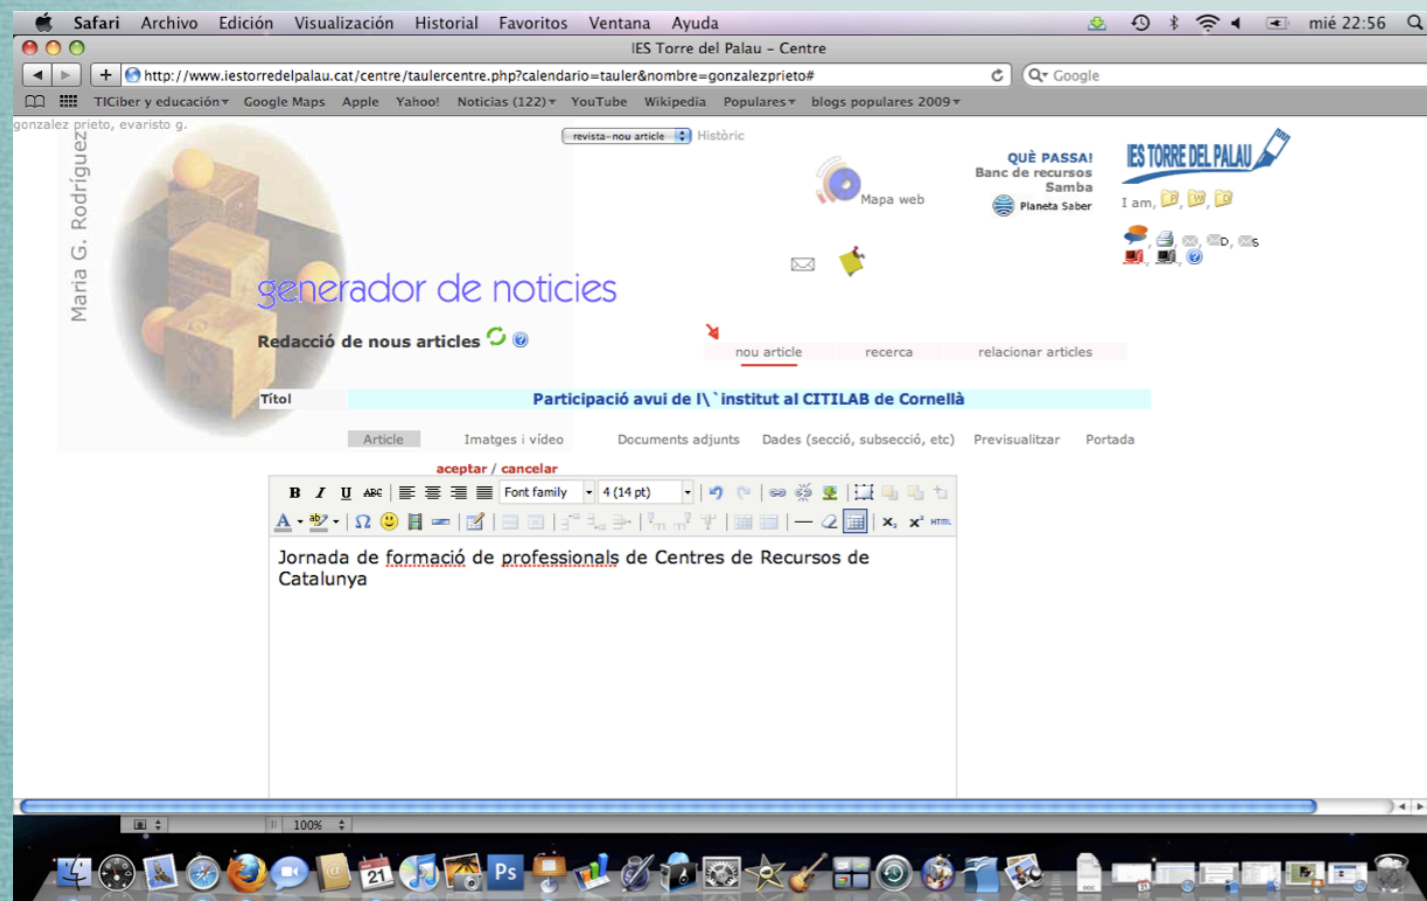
Safari Archivo Edición Visualización Historial Favoritos Ventana Ayuda mié 22:56

IES Torre del Palau - Centre

http://www.iestorredelpalau.cat/centre/taulercentre.php?calendario=tauler&nombre=gonzalezprieto#

Google

TICiber y educación Google Maps Apple Yahoo! Noticias (122) YouTube Wikipedia Populares blogs populares 2009

gonzalez prieto, evaristo g.

Maria G. Rodríguez

revista-nou article Històric

Mapa web

QUÈ PASSA!
Banc de recursos
Samba
Planeta Saber

IES TORRE DEL PALAU

I am, , ,

D, S

generador de noticies

Redacció de nous articles

nou article recerca relacionar articles

Títol

Participació avui de l\`institut al CITILAB de Cornellà

Article Imatges i vídeo Documents adjunts Dades (secció, subsecció, etc) Previsualitzar Portada

aceptar / cancelar

B I U ABC Font family 4 (14 pt) $x_2$ $x^2$ HTML

Jornada de formació de professionals de Centres de Recursos de Catalunya

100%

21

Ps